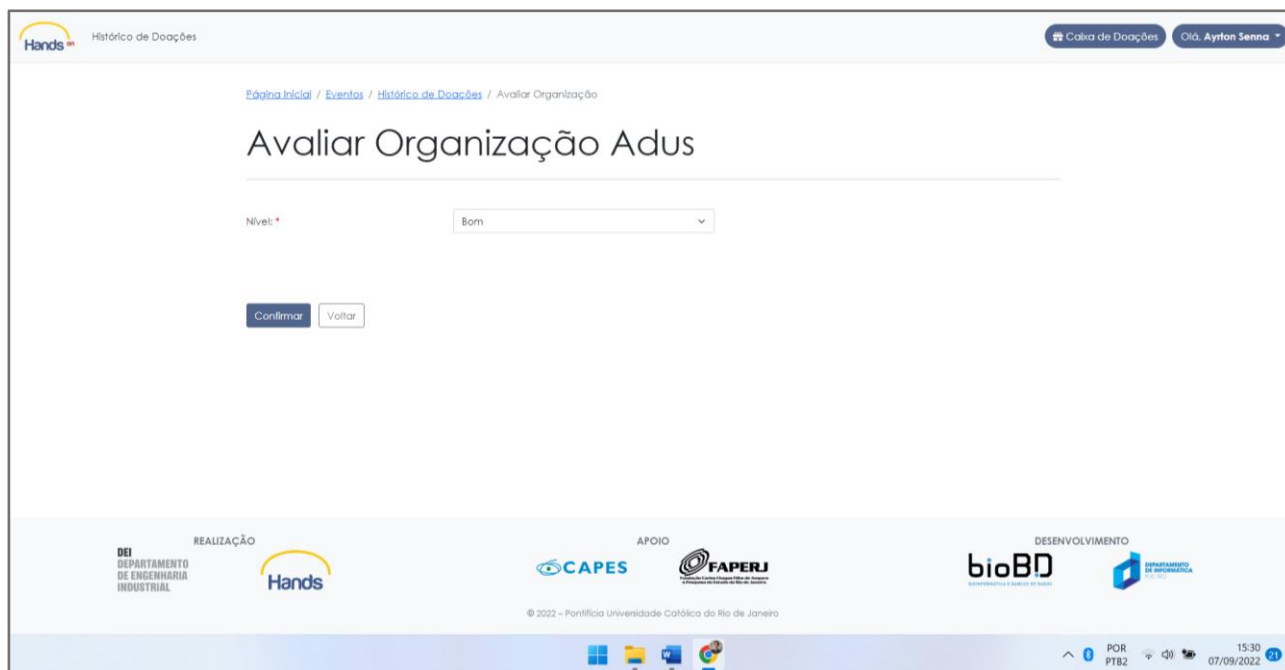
Hands

Histórico de Doações

Caixa de Doações

Olá, Ayrton Senna

Página Inicial / Eventos / Histórico de Doações / Avaliar Organização

Avaliar Organização Adus

Nível: *

Bom

Confirmar

Voltar

REALIZAÇÃO

DEI
DEPARTAMENTO
DE ENGENHARIA
INDUSTRIAL

Hands

APOIO

CAPES

FAPERJ

DESENVOLVIMENTO

bioBD

DEPARTAMENTO DE INFORMÁTICA

© 2022 – Pontifícia Universidade Católica do Rio de Janeiro

POR
PTB2

15:30
07/09/2022

21